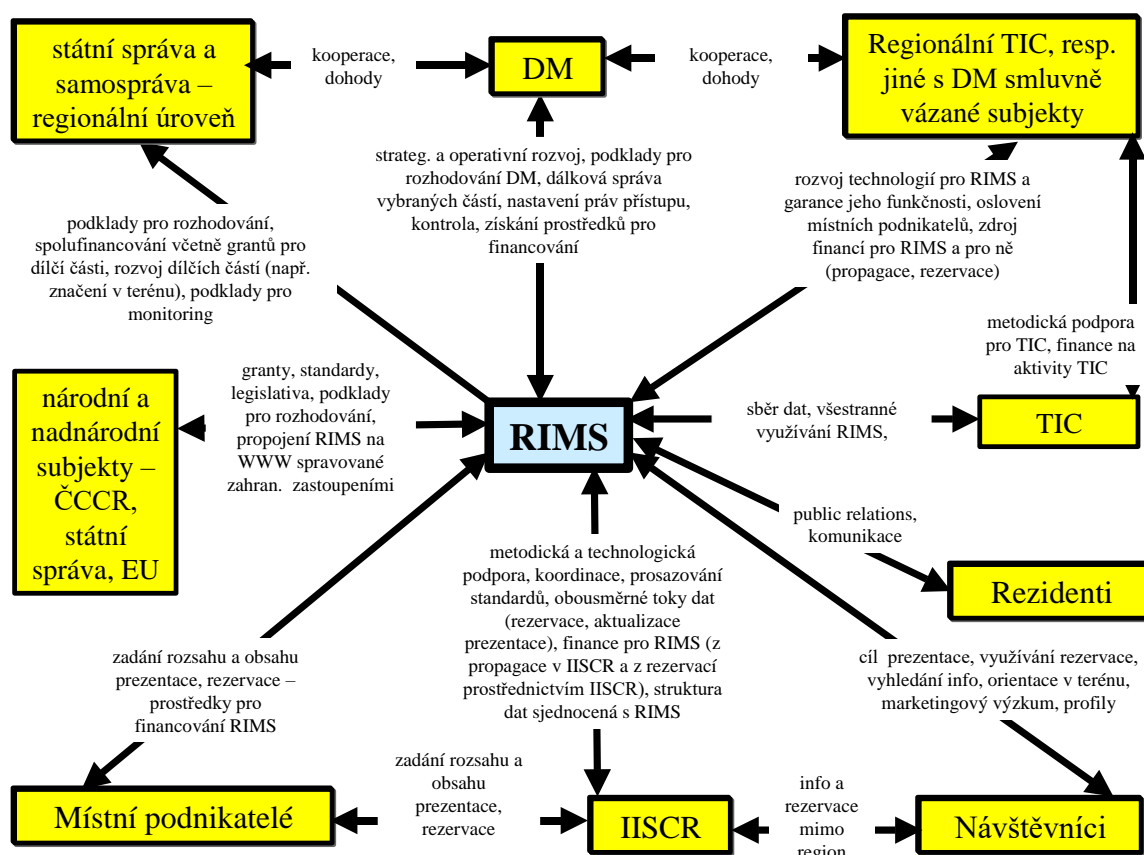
státní správa a samospráva – regionální úroveň

kooperace, dohody

DM

kooperace, dohody

Regionální TIC, resp. jiné s DM smluvně vázané subjekty

strateg. a operativní rozvoj, podklady pro rozhodování DM, dálková správa vybraných částí, nastavení práv přístupu, kontrola, získání prostředků pro financování

rozvoj technologií pro RIMS a garance jeho funkčnosti, oslovení místních podnikatelů, zdroj financí pro RIMS a pro ně (propagace, rezervace)

podklady pro rozhodování, spolufinancování včetně grantů pro dílčí části, rozvoj dílčích částí (např. značení v terénu), podklady pro monitoring

metodická podpora pro TIC, finance na aktivity TIC

národní a nadnárodní subjekty – ČCCR, státní správa, EU

granty, standardy, legislativa, podklady pro rozhodování, propojení RIMS na WWW spravované zahran. zastoupeními

RIMS

sběr dat, všestranné využívání RIMS,

TIC

public relations, komunikace

Rezidenti

metodická a technologická podpora, koordinace, prosazování standardů, obousměrné toky dat (rezervace, aktualizace prezentace), finance pro RIMS (z propagace v IISCR a z rezervací prostřednictvím IISCR), struktura dat sjednocená s RIMS

zadání rozsahu a obsahu prezentace, rezervace – prostředky pro financování RIMS

cíl prezentace, využívání rezervace, vyhledání info, orientace v terénu, marketingový výzkum, profily

zadání rozsahu a obsahu prezentace, rezervace

info a rezervace mimo region

Místní podnikatelé

IISCR

Návštěvníci